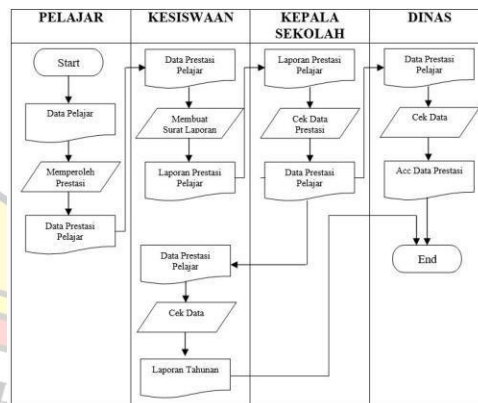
| PELAJAR | KESISWAAN | KEPALA SEKOLAH | DINAS |
|---|---|---|---|

Start

Data Pelajar

Memperoleh Prestasi

Data Prestasi Pelajar

Data Prestasi Pelajar

Membuat Surat Laporan

Laporan Prestasi Pelajar

Laporan Prestasi Pelajar

Cek Data Prestasi

Data Prestasi Pelajar

Data Prestasi Pelajar

Cek Data

Acc Data Prestasi

End

Data Prestasi Pelajar

Cek Data

Laporan Tahunan